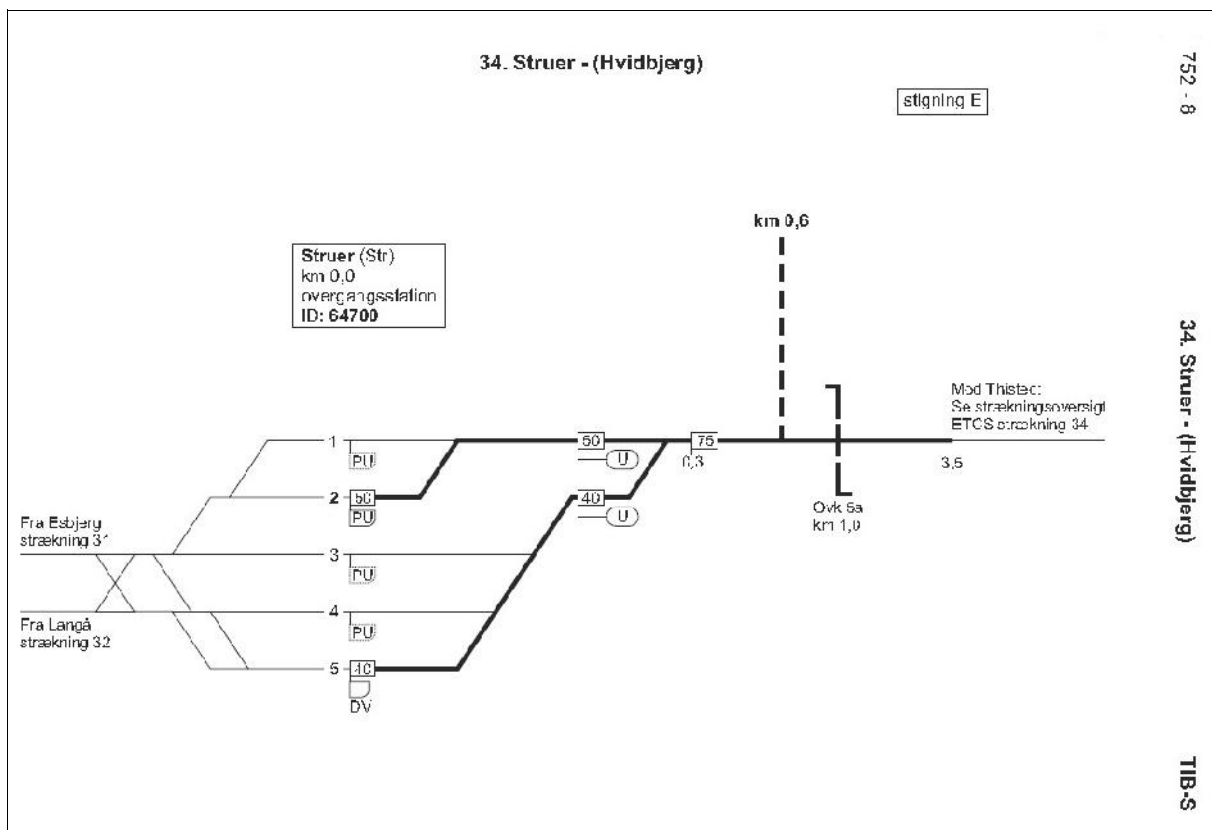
34. Struer - (Hvidbjerg)

752 - 8

stigning E

km 0,6

Struer (Str)
km 0,0
overgangsstation
ID: 64700

34. Struer - (Hvidbjerg)

Mod Thisted:
Se strækningsoversigt
ETCS strækning 34

1
PU
50
75
U
0,3
3,5

2
50
PU
40
U

Ovk 5a
km 1,0

Fra Esbjerg
strækning 31

3
PU

4
PU

Fra Langå
strækning 32

5
40
DV

TIB-S